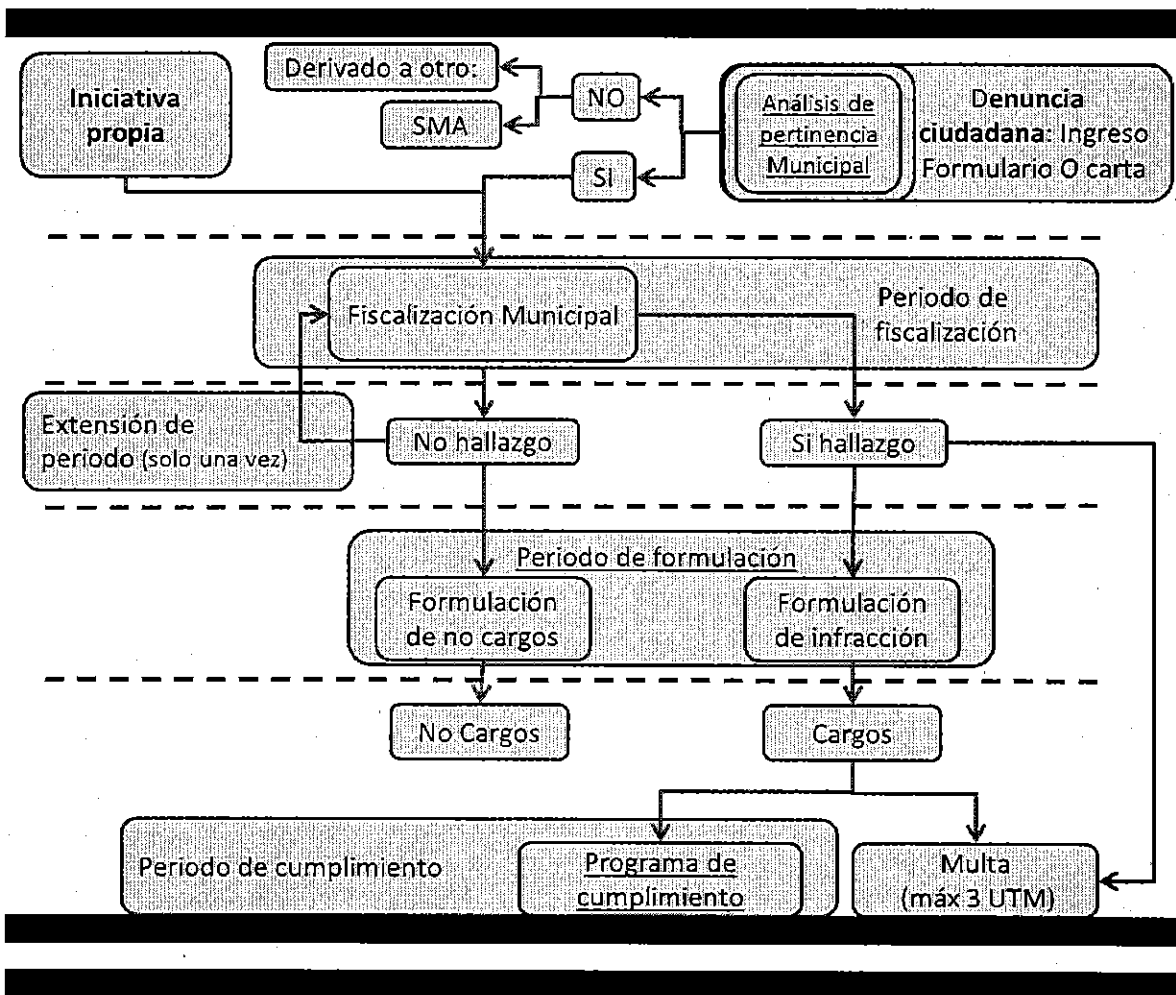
Iniciativa propia

Derivado a otro:

SMA

NO

Si

Análisis de pertinencia Municipal

Denuncia ciudadana: Ingreso Formulario O carta

Fiscalización Municipal

Periodo de fiscalización

Extensión de periodo (solo una vez)

No hallazgo

Si hallazgo

Periodo de formulación

Formulación de no cargos

Formulación de infracción

No Cargos

Cargos

Periodo de cumplimiento

Programa de cumplimiento

Multa (máx 3 UTM)